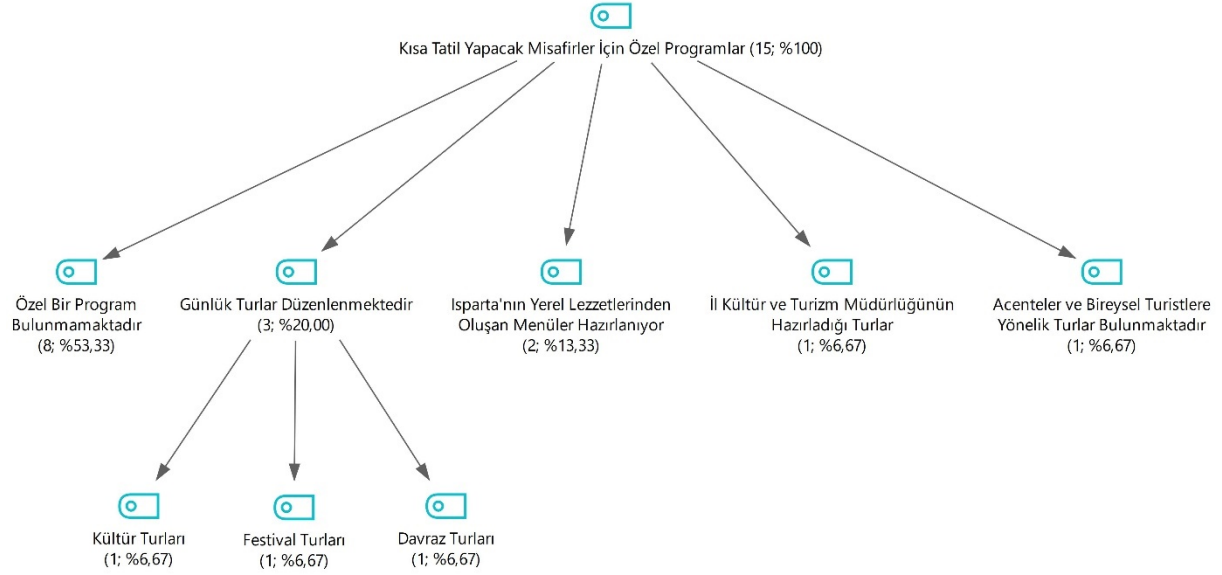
Kısa Tatil Yapacak Misafirler İçin Özel Programlar (15; %100)

Özel Bir Program Bulunmamaktadır (8; %53,33)

Günlük Turlar Düzenlenmektedir (3; %20,00)

Isparta'nın Yerel Lezzetlerinden Oluşan Menüler Hazırlanıyor (2; %13,33)

İl Kültür ve Turizm Müdürlüğünün Hazırladığı Turlar (1; %6,67)

Acenteler ve Bireysel Turistlere Yönelik Turlar Bulunmaktadır (1; %6,67)

Kültür Turları (1; %6,67)

Festival Turları (1; %6,67)

Davraz Turları (1; %6,67)